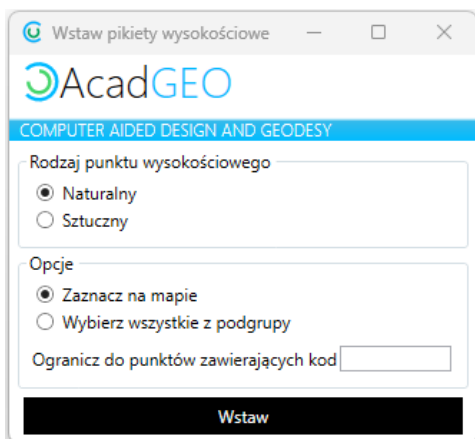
Wstaw pikiety wysokościowe

AcadGEO

COMPUTER AIDED DESIGN AND GEODESY

Rodzaj punktu wysokościowego

Naturalny

Sztuczny

Opcje

Zaznacz na mapie

Wybierz wszystkie z podgrupy

Ogranicz do punktów zawierających kod

Wstaw